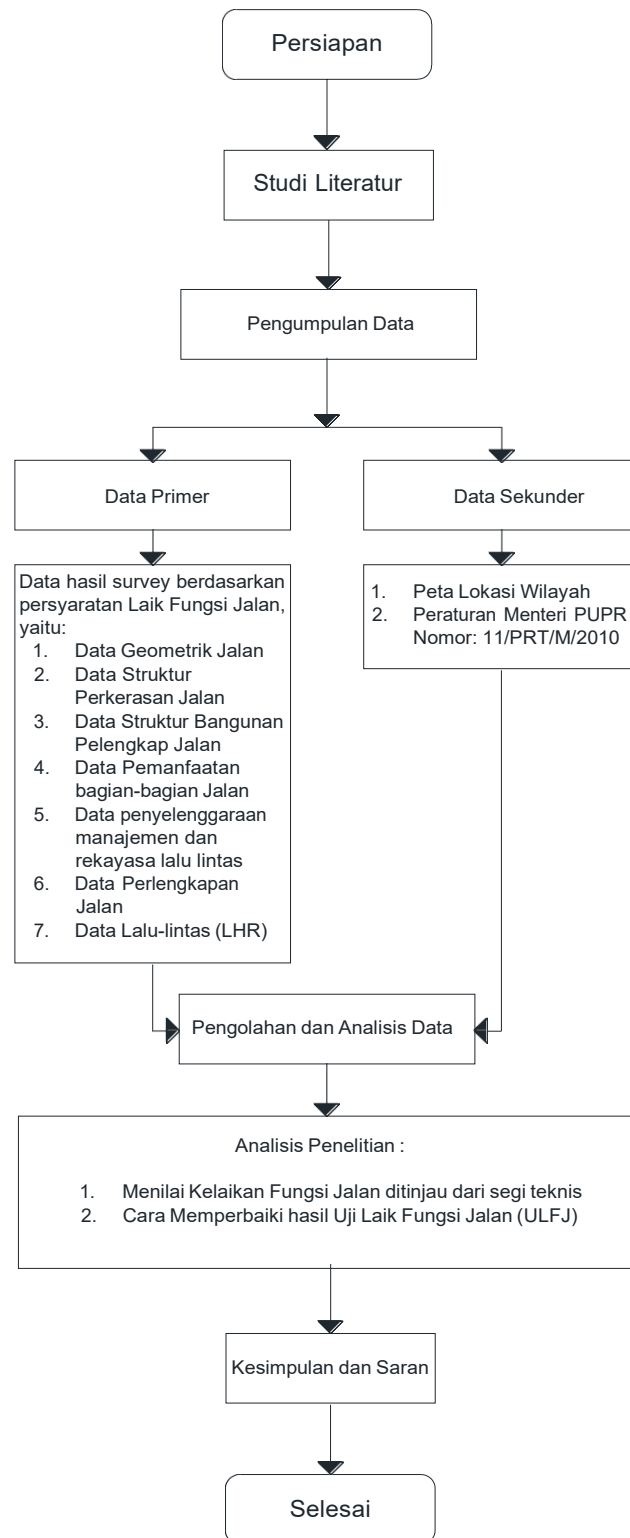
Persiapan

Studi Literatur

Pengumpulan Data

Data Primer

Data Sekunder

Data hasil survey berdasarkan persyaratan Laik Fungsi Jalan, yaitu:
1. Data Geometrik Jalan
2. Data Struktur Perkerasan Jalan
3. Data Struktur Bangunan Pelengkap Jalan
4. Data Pemanfaatan bagian-bagian Jalan
5. Data penyelenggaraan manajemen dan rekayasa lalu lintas
6. Data Perlengkapan Jalan
7. Data Lalu-lintas (LHR)

1. Peta Lokasi Wilayah
2. Peraturan Menteri PUPR Nomor: 11/PRT/M/2010

Pengolahan dan Analisis Data

Analisis Penelitian :

1. Menilai Kelaikan Fungsi Jalan ditinjau dari segi teknis
2. Cara Memperbaiki hasil Uji Laik Fungsi Jalan (ULFJ)

Kesimpulan dan Saran

Selesai